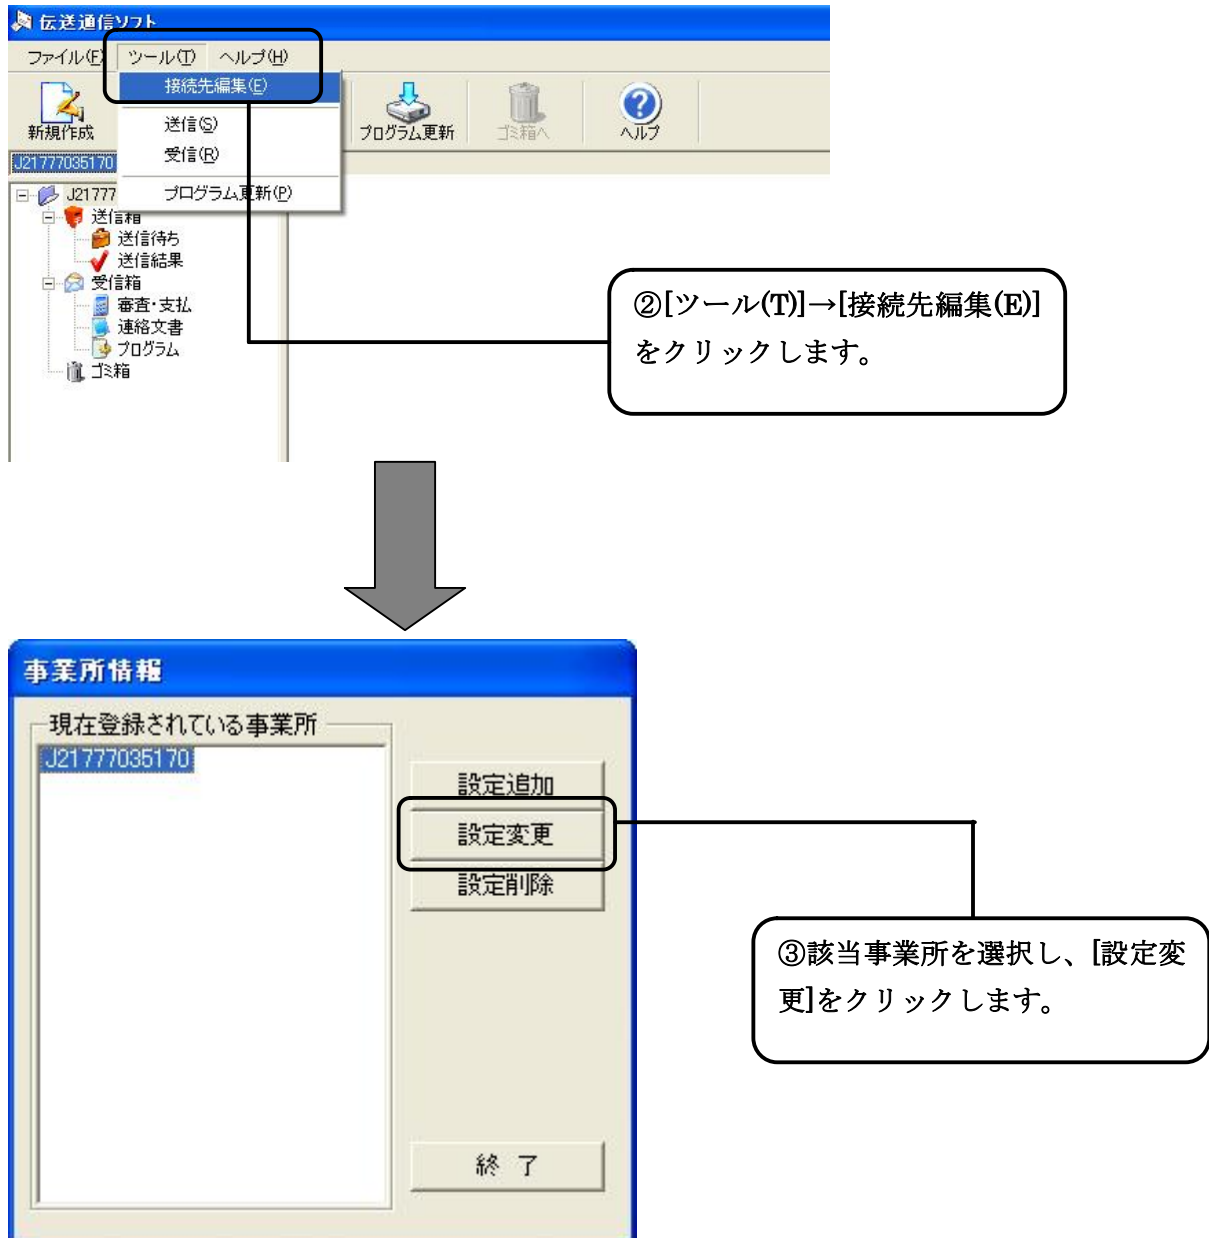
伝送通信ソフト

ファイル(F) ツール(T) ヘルプ(H)

接続先編集(E)

送信(S)

受信(R)

プログラム更新(P)

新規作成

プログラム更新

ゴミ箱へ

ヘルプ

J21777035170

J21777

送信箱

送信待ち

送信結果

受信箱

審査・支払

連絡文書

プログラム

ゴミ箱

②[ツール(T)]→[接続先編集(E)]をクリックします。

事業所情報

現在登録されている事業所

J21777035170

設定追加

設定変更

設定削除

終 了

③該当事業所を選択し、[設定変更]をクリックします。